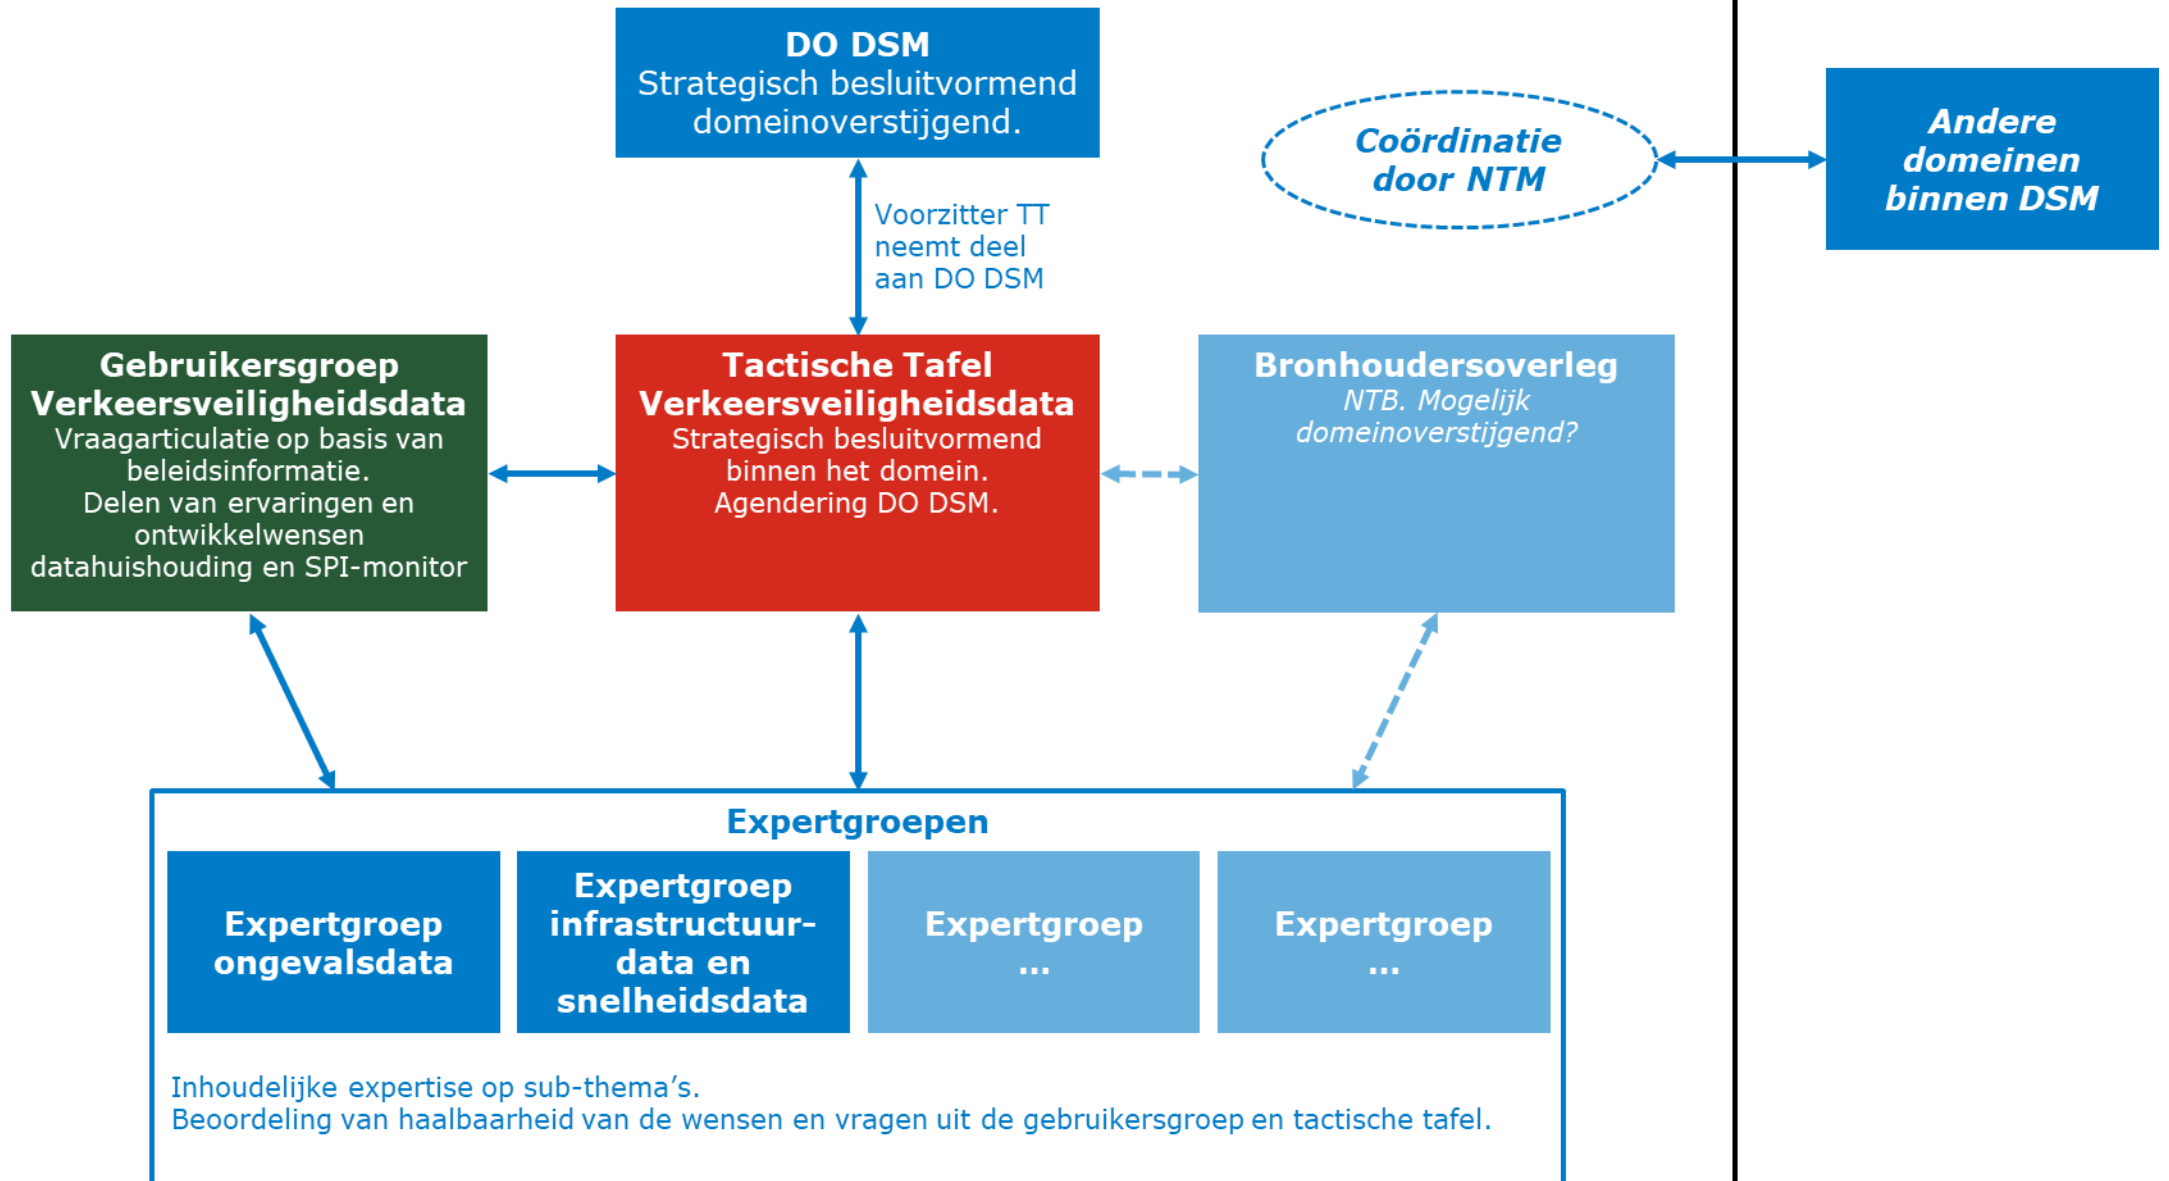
DO DSM
Strategisch besluitvormend domeinoverstijgend.

Coördinatie door NTM

Andere domeinen binnen DSM

Voorzitter TT neemt deel aan DO DSM

Gebruikersgroep Verkeersveiligheidsdata
Vraagarticulatie op basis van beleidsinformatie.
Delen van ervaringen en ontwikkelwensen datahuishouding en SPI-monitor

Tactische Tafel Verkeersveiligheidsdata
Strategisch besluitvormend binnen het domein.
Agendering DO DSM.

Bronhoudersoverleg
NTB. Mogelijk domeinoverstijgend?

Expertgroepen

Expertgroep ongevalsdata

Expertgroep infrastructuurdata en snelheidsdata

Expertgroep ...

Expertgroep ...

Inhoudelijke expertise op sub-thema's.
Beoordeling van haalbaarheid van de wensen en vragen uit de gebruikersgroep en tactische tafel.